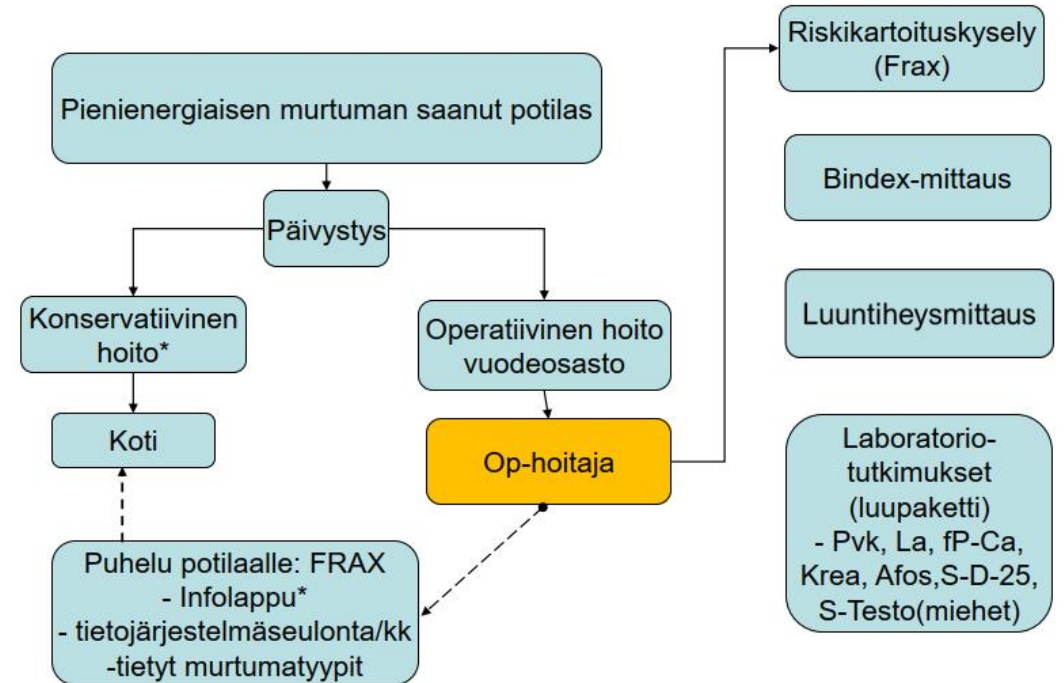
Pienienergiaisen murtuman saanut potilas

Päivystys

Konservatiivinen hoito*

Operatiivinen hoito vuodeosasto

Koti

Op-hoitaja

Puhelu potilaalle: FRAX
- Infolappu*
- tietojärjestelmäseulonta/kk
-tietyt murtumatyypit

Riskikartoituskysely (Frax)

Bindex-mittaus

Luuntiheysmittaus

Laboratoriotutkimukset (luupaketti)
- Pvk, La, fP-Ca, Krea, Afos,S-D-25, S-Testo(miehet)